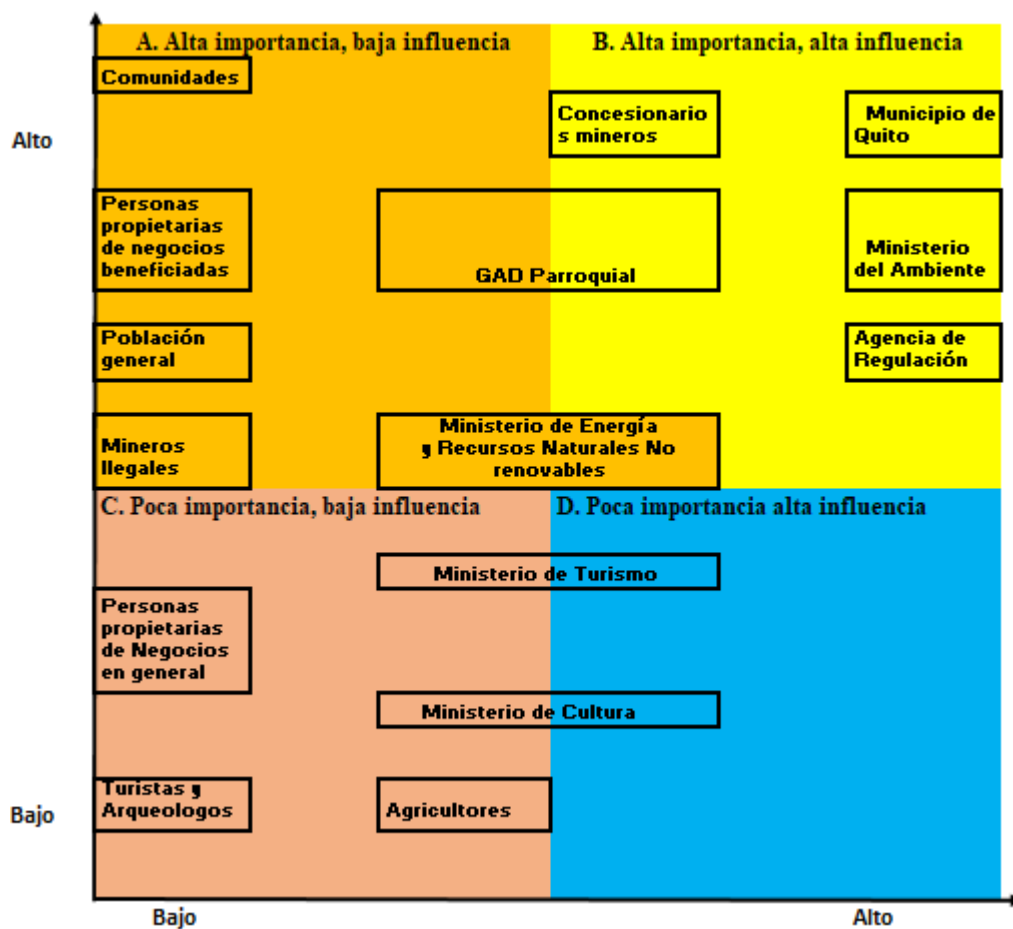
A. Alta importancia, baja influencia

B. Alta importancia, alta influencia

Alto

Comunidades

Concesionario s mineros

Municipio de Quito

Personas propietarias de negocios beneficiadas

GAD Parroquial

Ministerio del Ambiente

Población general

Agencia de Regulación

Mineros Ilegales

Ministerio de Energía y Recursos Naturales No renovables

C. Poca importancia, baja influencia

D. Poca importancia alta influencia

Ministerio de Turismo

Personas propietarias de Negocios en general

Ministerio de Cultura

Bajo

Turistas y Arqueologos

Agricultores

Bajo

Alto